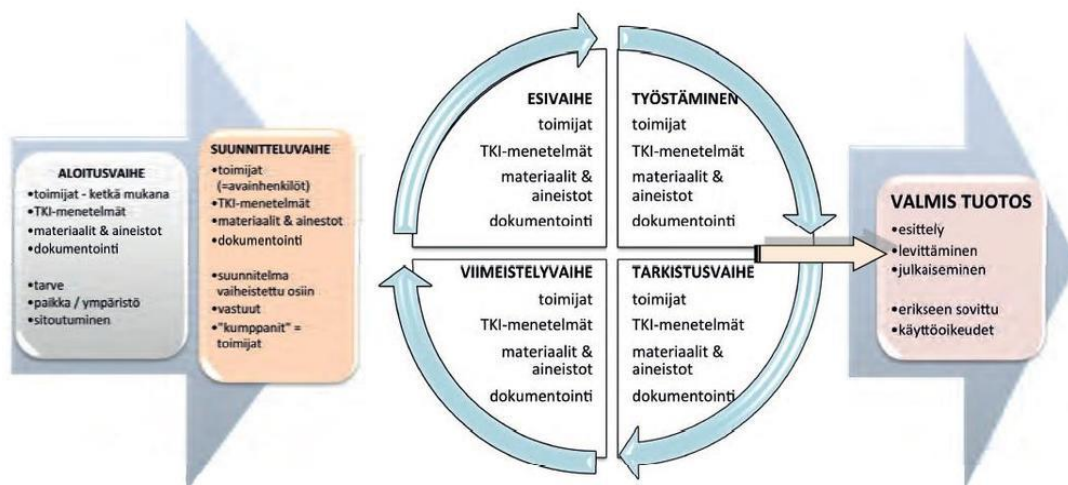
ALOITUSVAIHE
•toimijat - ketkä mukana
•TKI-menetelmät
•materiaalit & aineistot
•dokumentointi

•tarve
•paikka / ympäristö
•sitoutuminen

SUUNNITTELUVAIHE
•toimijat (=avainhenkilöt)
•TKI-menetelmät
•materiaalit & ainestot
•dokumentointi

•suunnitelma vaiheistettu osiin
•vastuut
•"kumppanit" = toimijat

ESIVAIHE
toimijat
TKI-menetelmät
materiaalit & aineistot
dokumentointi

TYÖSTÄMINEN
toimijat
TKI-menetelmät
materiaalit & aineistot
dokumentointi

VIIMEISTELYVAIHE
toimijat
TKI-menetelmät
materiaalit & aineistot
dokumentointi

TARKISTUSVAIHE
toimijat
TKI-menetelmät
materiaalit & aineistot
dokumentointi

VALMIS TUOTOS
•esittely
•levittäminen
•julkaiseminen

•erikseen sovittu
•käyttöoikeudet